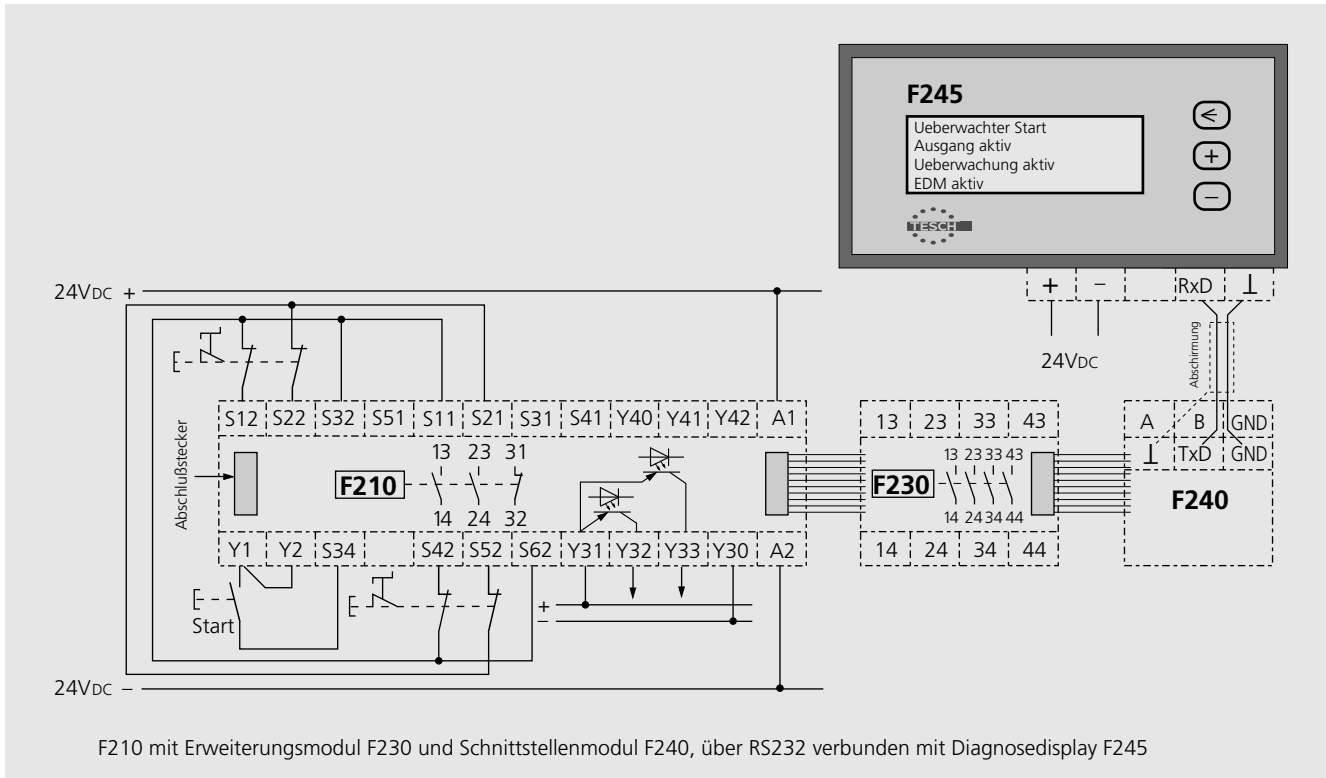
F245

Ueberwachter Start
Ausgang aktiv
Ueberwachung aktiv
EDM aktiv

TESCH

+ − RxD ⊥

24VDC +

24VDC

Abschirmung

S12 S22 S32 S51 S11 S21 S31 S41 Y40 Y41 Y42 A1

Abschlußstecker

F210

13 23 31

14 24 32

Y1 Y2 S34 S42 S52 S62 Y31 Y32 Y33 Y30 A2

Start

+
−

13 23 33 43

F230

13 23 33 43

14 24 34 44

14 24 34 44

A B GND

⊥ TxD GND

F240

24VDC −

F210 mit Erweiterungsmodul F230 und Schnittstellenmodul F240, über RS232 verbunden mit Diagnosedisplay F245